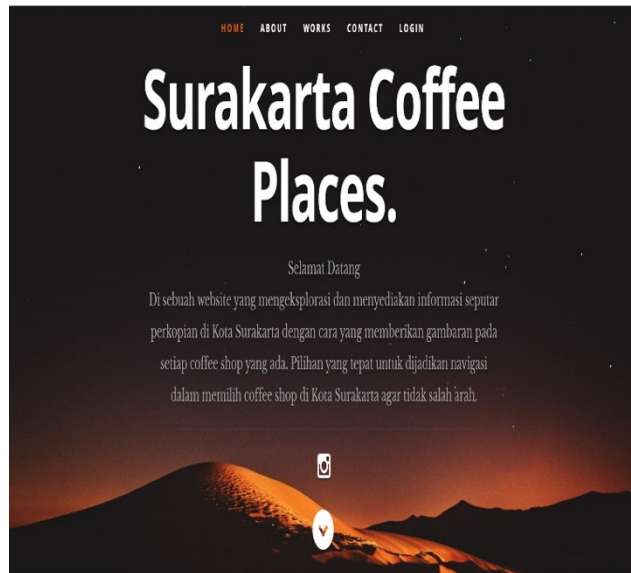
HOME ABOUT WORKS CONTACT LOGIN

Surakarta Coffee Places.

Selamat Datang
Di sebuah website yang mengeksplorasi dan menyediakan informasi seputar perkopian di Kota Surakarta dengan cara yang memberikan gambaran pada setiap coffee shop yang ada. Pilihan yang tepat untuk dijadikan navigasi dalam memilih coffee shop di Kota Surakarta agar tidak salah arah.